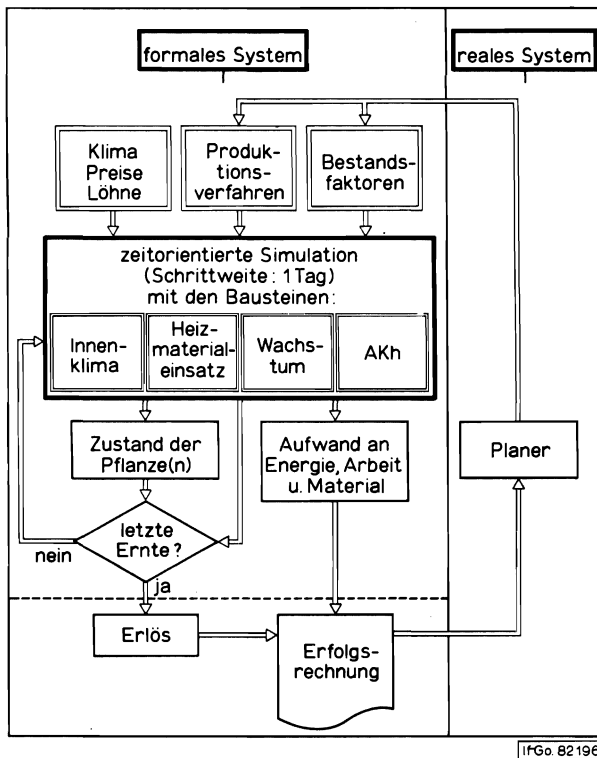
formales System

reales System

Klima
Preise
Löhne

Produktionsverfahren

Bestandsfaktoren

zeitorientierte Simulation
(Schrittweite: 1 Tag)
mit den Bausteinen:

Innenklima

Heizmaterialeinsatz

Wachstum

AKh

Zustand der Pflanze(n)

Aufwand an Energie, Arbeit u. Material

Planer

letzte Ernte?

nein

ja

Erlös

Erfolgsrechnung

IfGo. 82196